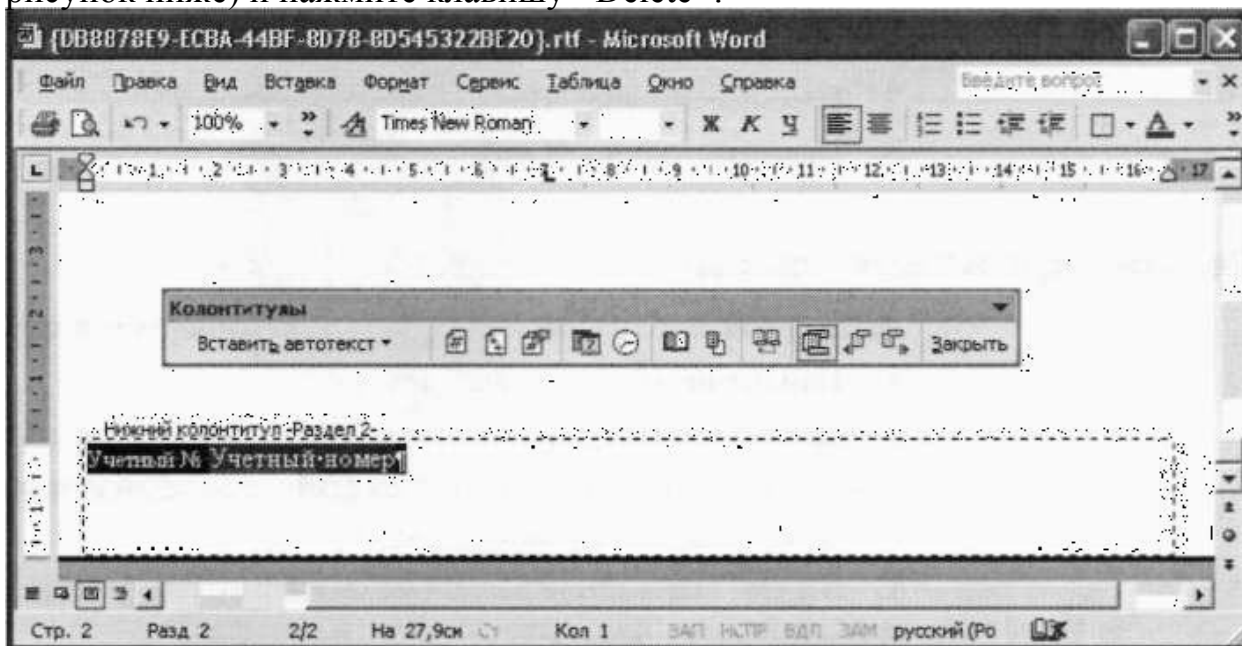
рисунок ниже) и нажмите клавишу "Delete".

{DB8878E9-ECBA-44BF-8D78-8D545322BE20}.rtf - Microsoft Word

Файл Правка Вид Вставка Формат Сервис Таблица Окно Справка

Введите вопрос

100% Times New Roman Ж К Ч

Колонтитулы

Вставить автотекст Закрыть

Нижний колонтитул -Раздел 2-

Учетный № Учетный·номер¶

Стр. 2 Разд 2 2/2 На 27,9см Ст Кол 1 ЗАП ИСПР ВДЛ ЗАМ русский (Ро